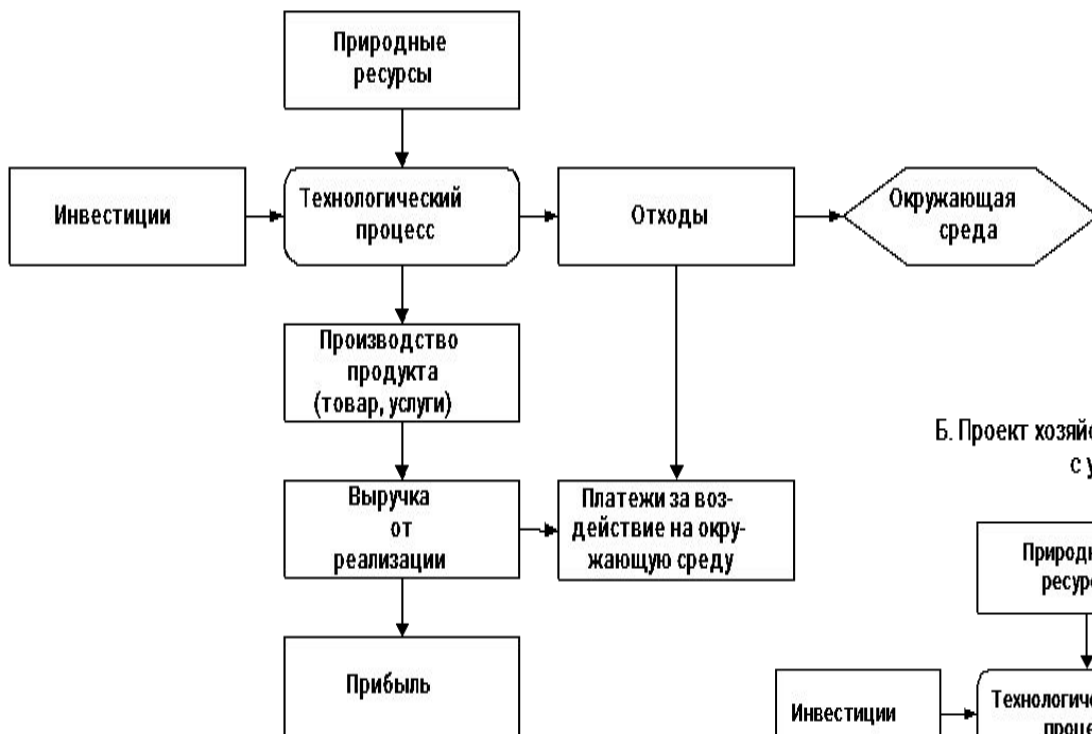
Природные ресурсы

Инвестиции

Технологический процесс

Отходы

Окружающая среда

Производство продукта (товар, услуги)

Выручка от реализации

Платежи за воздействие на окружающую среду

Прибыль

Б. Проект хозяйс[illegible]
с у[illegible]

Природ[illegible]
ресурс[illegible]

Инвестиции

Технологич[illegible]
процес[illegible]